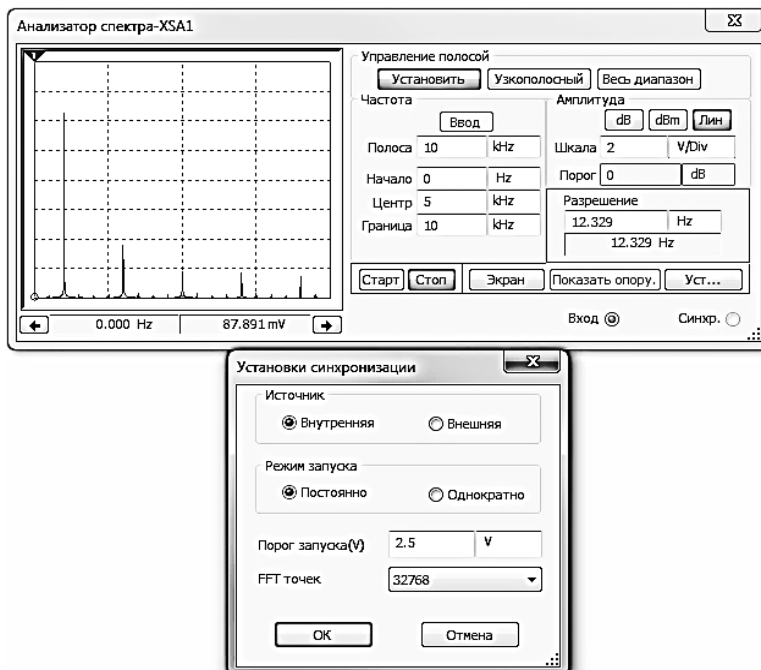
Анализатор спектра-XSA1

Управление полосой
Установить
Узкополосный
Весь диапазон

Частота
Ввод
Полоса 10 kHz
Начало 0 Hz
Центр 5 kHz
Граница 10 kHz

Амплитуда
dB
dBm
Лин
Шкала 2 V/Div
Порог 0 dB

Разрешение
12.329 Hz
12.329 Hz

Старт
Стоп
Экран
Показать опору.
Уст...

0.000 Hz
87.891 mV

Вход
Синхр.

Установки синхронизации

Источник
Внутренняя
Внешняя

Режим запуска
Постоянно
Однократно

Порог запуска(V) 2.5 V
FFT точек 32768

OK
Отмена